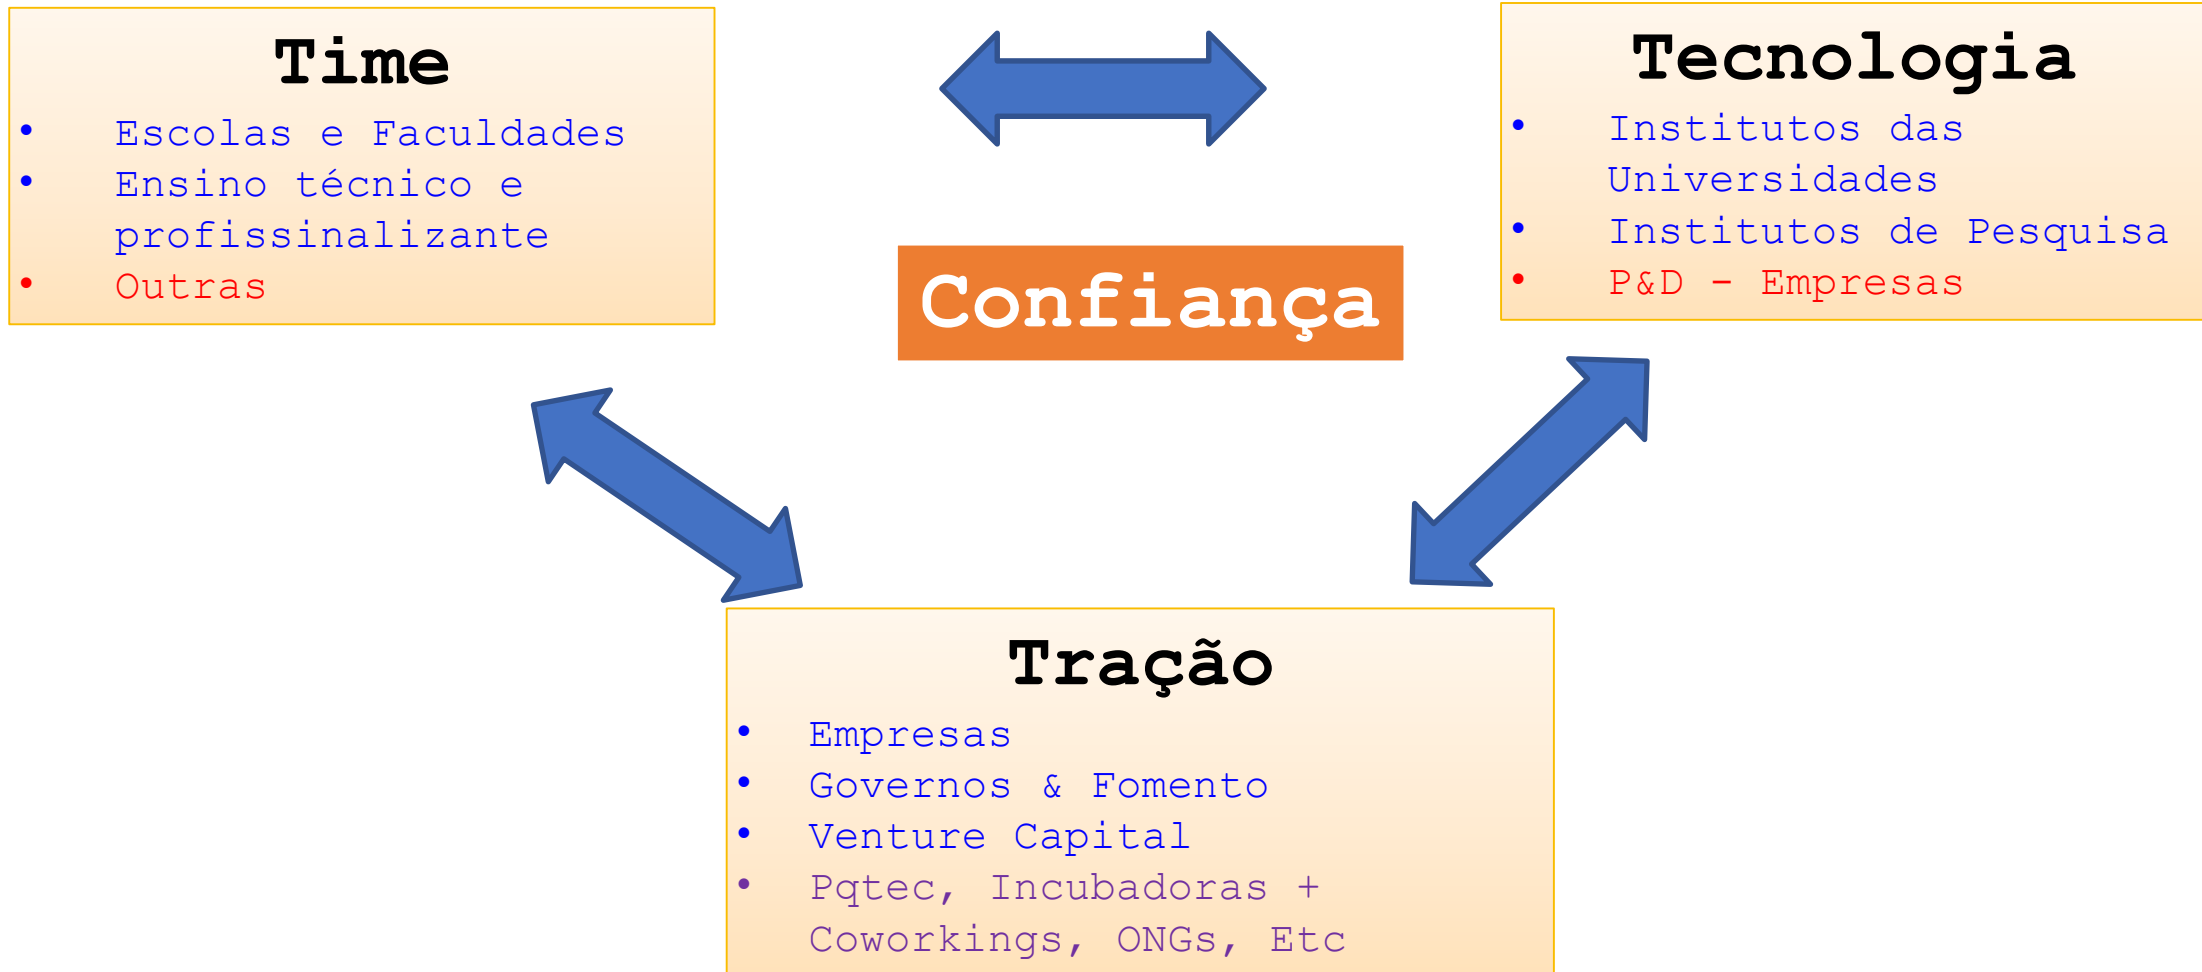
Time
- Escolas e Faculdades
- Ensino técnico e profissinalizante
- Outras

Tecnologia
- Institutos das Universidades
- Institutos de Pesquisa
- P&D – Empresas

Confiança

Tração
- Empresas
- Governos & Fomento
- Venture Capital
- Pqtec, Incubadoras + Coworkings, ONGs, Etc